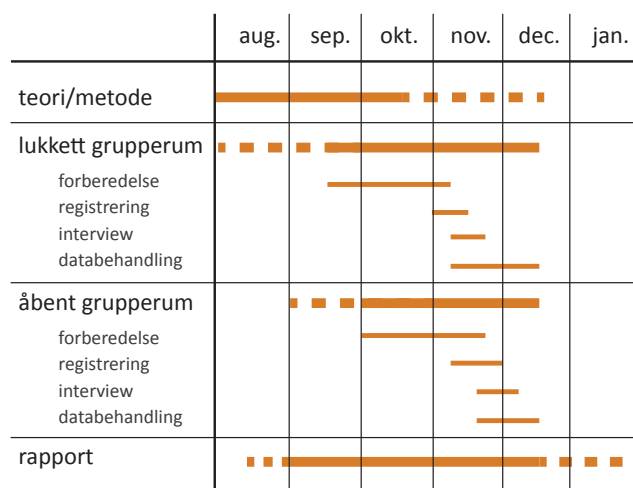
|  | aug. | sep. | okt. | nov. | dec. | jan. |
|---|---|---|---|---|---|---|
| teori/metode | | | | | | |
| lukkett grupperum | | | | | | |
| forberedelse | | | | | | |
| registrering | | | | | | |
| interview | | | | | | |
| databehandling | | | | | | |
| åbent grupperum | | | | | | |
| forberedelse | | | | | | |
| registrering | | | | | | |
| interview | | | | | | |
| databehandling | | | | | | |
| rapport | | | | | | |